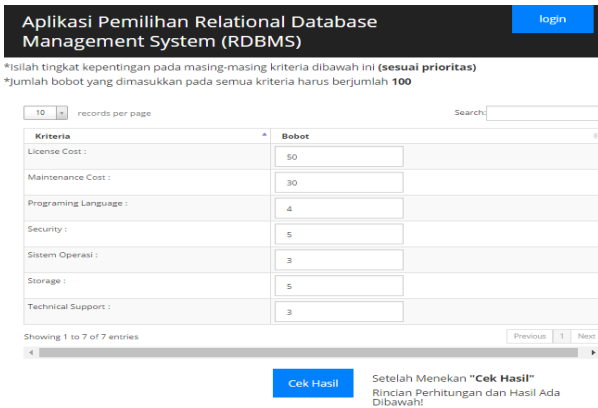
Aplikasi Pemilihan Relational Database Management System (RDBMS)

login

*Isilah tingkat kepentingan pada masing-masing kriteria dibawah ini (sesuai prioritas)
*Jumlah bobot yang dimasukkan pada semua kriteria harus berjumlah 100

10 records per page

Search:

| Kriteria | Bobot |
|---|---|
| License Cost : | 50 |
| Maintenance Cost : | 30 |
| Programing Language : | 4 |
| Security : | 5 |
| Sistem Operasi : | 3 |
| Storage : | 5 |
| Technical Support : | 3 |

Showing 1 to 7 of 7 entries

Previous 1 Next

Cek Hasil

Setelah Menekan "Cek Hasil"
Rincian Perhitungan dan Hasil Ada Dibawah!